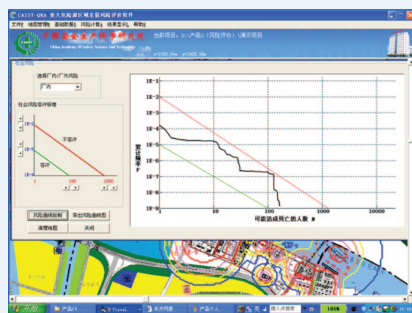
CASST-QRA 重大危险源区域定量风险评价软件
文件 地图管理 基础数据 风险计算 结果显示 帮助
中国安全生产科学研究院
China Academy Of Safety Science and Technology
当前项目：D:\产品\演示项目
社会风险
选择厂内/厂外风险
厂内
社会风险容许标准
不容许
容许
1
100
10000
风险曲线绘制
导出风险曲线图
清理绘图
关闭
$10^{-2}$
$10^{-3}$
$10^{-4}$
$10^{-5}$
$10^{-6}$
$10^{-7}$
$10^{-8}$
$10^{-9}$
累积频率F
1
10
100
1000
10000
可能造成死亡的人数 N
开始
产品1
产品个人